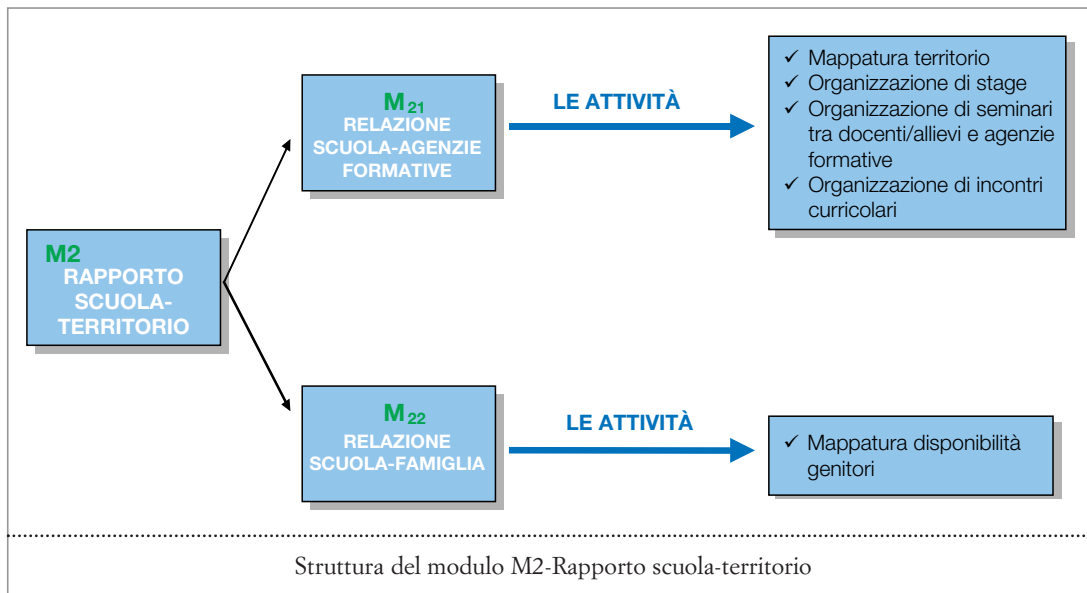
M2
RAPPORTO SCUOLA-TERRITORIO

M 21
RELAZIONE SCUOLA-AGENZIE FORMATIVE

LE ATTIVITÀ

✓ Mappatura territorio
✓ Organizzazione di stage
✓ Organizzazione di seminari tra docenti/allievi e agenzie formative
✓ Organizzazione di incontri curricolari

M 22
RELAZIONE SCUOLA-FAMIGLIA

LE ATTIVITÀ

✓ Mappatura disponibilità genitori

Struttura del modulo M2-Rapporto scuola-territorio